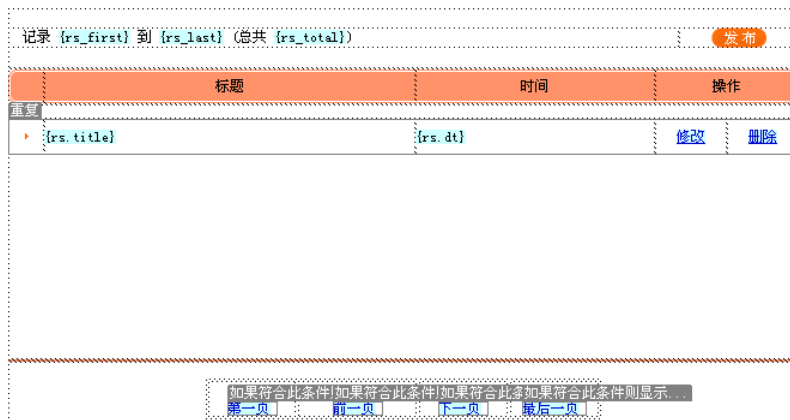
记录 {rs_first} 到 {rs_last} (总共 {rs_total})

发 布

| | 标题 | 时间 | 操作 | |
|---|---|---|---|---|
| 重复 | | | | |
| | {rs.title} | {rs.dt} | 修改 | 删除 |

如果符合此条件|如果符合此条件|如果符合此条如果符合此条件则显示...

第一页 前一页 下一页 最后一页